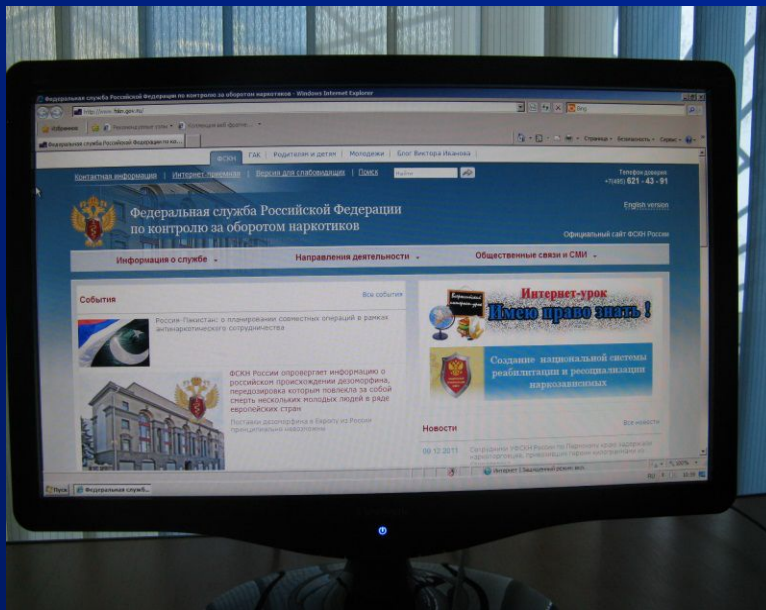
Федеральная служба Российской Федерации по контролю за оборотом наркотиков - Windows Internet Explorer

http://www.fskn.gov.ru/

Избранное

Федеральная служба Российской Федерации по ко...

Страница ▾ Безопасность ▾ Сервис ▾

ФСКН | ГАК | Родителям и детям | Молодежи | Блог Виктора Иванова

Контактная информация | Интернет-приемная | Версия для слабовидящих | Поиск

Телефон доверия
+7(495) 621 - 43 - 91

Федеральная служба Российской Федерации по контролю за оборотом наркотиков

English version

Официальный сайт ФСКН России

Информация о службе ▾ | Направления деятельности ▾ | Общественные связи и СМИ ▾

События

Все события

Россия-Пакистан: о планировании совместных операций в рамках антинаркотического сотрудничества

ФСКН России опровергает информацию о российском происхождении дезоморфина, передозировка которым повлекла за собой смерть нескольких молодых людей в ряде европейских стран

Поставки дезоморфина в Европу из России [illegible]

Интернет-урок
Имею право знать !

Создание национальной системы реабилитации и ресоциализации наркозависимых

Новости

Все новости

08.12.2011 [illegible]

Интернет | Защищенный режим: вкл.

100%

Пуск

Федеральная служб...